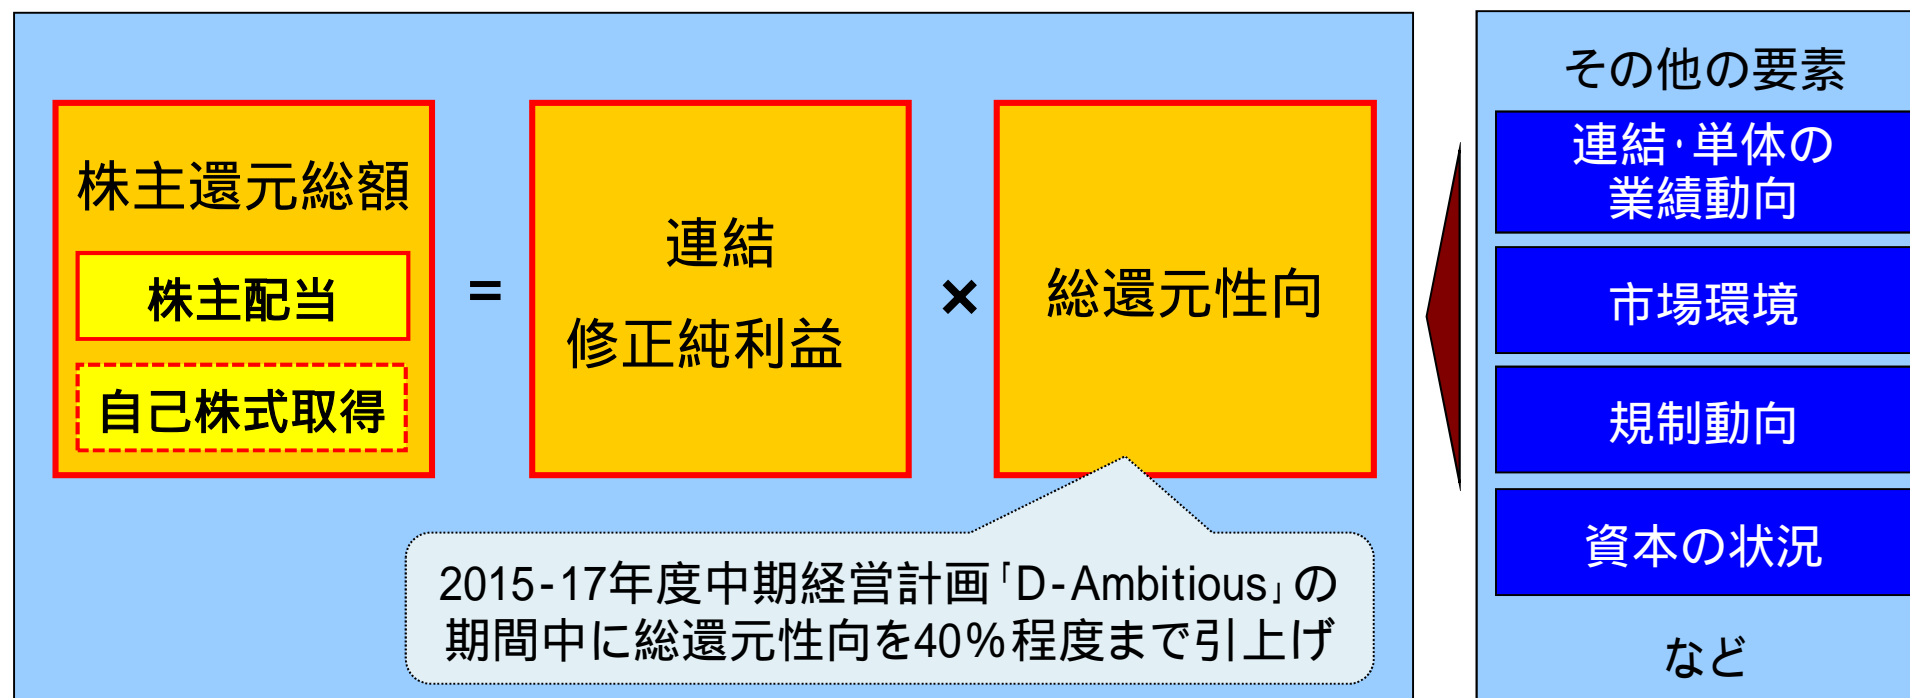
株主還元総額

株主配当

自己株式取得

=

連結

修正純利益

×

総還元性向

2015-17年度中期経営計画「D-Ambitious」の期間中に総還元性向を40%程度まで引上げ

その他の要素

連結・単体の業績動向

市場環境

規制動向

資本の状況

など